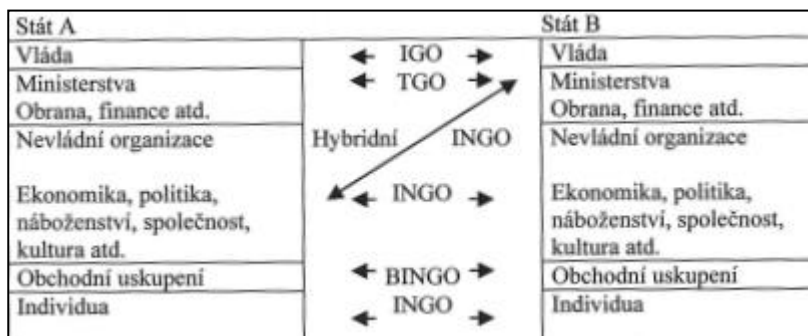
Stát A

Vláda

Ministerstva
Obrana, finance atd.

Nevládní organizace

Ekonomika, politika, náboženství, společnost, kultura atd.

Obchodní uskupení

Individua

IGO

TGO

Hybridní INGO

INGO

BINGO

INGO

Stát B

Vláda

Ministerstva
Obrana, finance atd.

Nevládní organizace

Ekonomika, politika, náboženství, společnost, kultura atd.

Obchodní uskupení

Individua